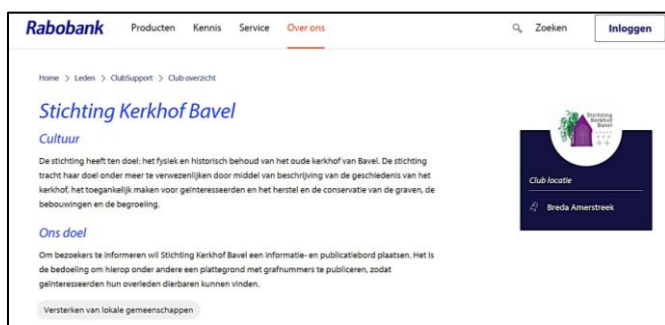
Rabobank Producten Kennis Service Over ons Zoeken Inloggen

Home > Leden > ClubSupport > Club overzicht

Stichting Kerkhof Bavel

Cultuur

De stichting heeft ten doel: het fysiek en historisch behoud van het oude kerkhof van Bavel. De stichting tracht haar doel onder meer te verwezenlijken door middel van beschrijving van de geschiedenis van het kerkhof, het toegankelijk maken voor geïnteresseerden en het herstel en de conservatie van de graven, de bebouwingen en de begroeiing.

Ons doel

Om bezoekers te informeren wil Stichting Kerkhof Bavel een informatie- en publicatiebord plaatsen. Het is de bedoeling om hierop onder andere een plattegrond met grafnummers te publiceren, zodat geïnteresseerden hun overleden dierbaren kunnen vinden.

Versterken van lokale gemeenschappen

Stichting Kerkhof Bavel

Club locatie

Breda Amerstreek